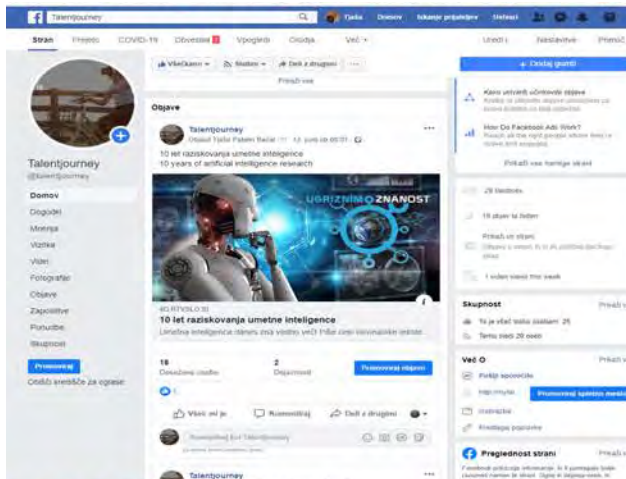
Talentjourney

Tjaša Domov Iskanje prijateljev Ustvari

Stran Prejeto COVID-19 Obvestila Vpogledi Orodja Več

Uredi Nastavitve Pomoč

Talentjourney
@talentjourney

Domov
Dogodki
Mnenja
Vizitka
Video
Fotografije
Objave
Zaposlitve
Ponudbe
Skupnosti

Promoviraj
Obišči središče za oglase

Všečkano Sledim Deli z drugimi ...

Prikaži vse

Objave

Talentjourney
Objavil Tjaša Pašen Bačar · 12. junij ob 00:01

10 let raziskovanja umetne inteligence
10 years of artificial intelligence research

UGRIZNIMO ZNANOST

IO.RTVSLO.SI
10 let raziskovanja umetne inteligence
Umetna inteligenca danes zna veliko več! Pišo ceni raziskanike ...

16
Doseženi osebe

2
Dejavnosti

Promoviraj objavo

Všeč mi je Komentiraj Deli z drugimi

Komentiraj kot Talentjourney

Talentjourney

+ Ustvari oglas

Kako ustvariti učinkovito objavo
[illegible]

How Do Facebook Ads Work?
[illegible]

Prikaži vse namige strani

29 všečkov

19 oseb ta teden

Prikazi ori strani
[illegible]

1 vodeni videni ta teden

Skupnost Prikaži vse
To je všeč tvoja prijatelja: 25
Temu sledi 20 oseb

Več O Prikaži vse
Pošlji sporočilo
http://... Promoviraj spletno mesto
Izobražba
Predlagaj popravke

Preglednost strani Prikaži vse
Facebook prikazuje informacije, ki ti pomagajo bolje razumeti namen te strani. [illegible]